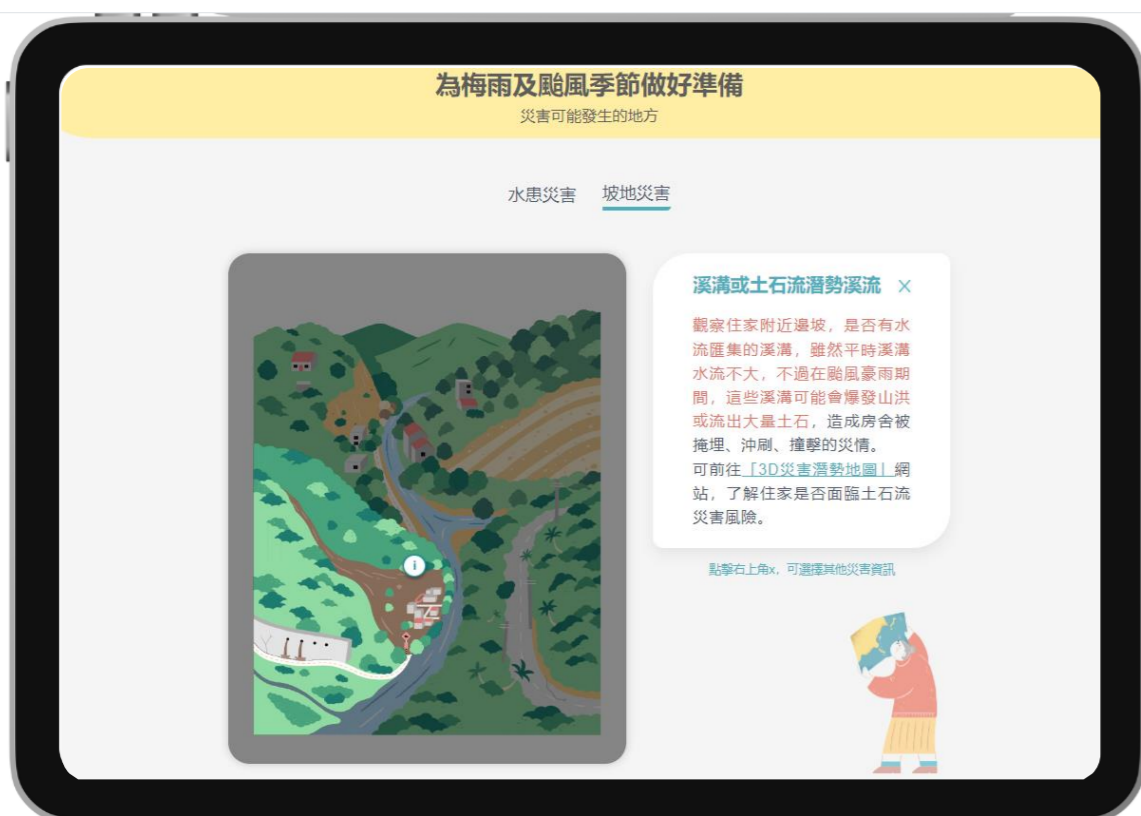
為梅雨及颱風季節做好準備
災害可能發生的地方

水患災害　坡地災害

溪溝或土石流潛勢溪流 ×

觀察住家附近邊坡，是否有水流匯集的溪溝，雖然平時溪溝水流不大，不過在颱風豪雨期間，這些溪溝可能會爆發山洪或流出大量土石，造成房舍被掩埋、沖刷、撞擊的災情。
可前往「3D災害潛勢地圖」網站，了解住家是否面臨土石流災害風險。

點擊右上角x，可選擇其他災害資訊